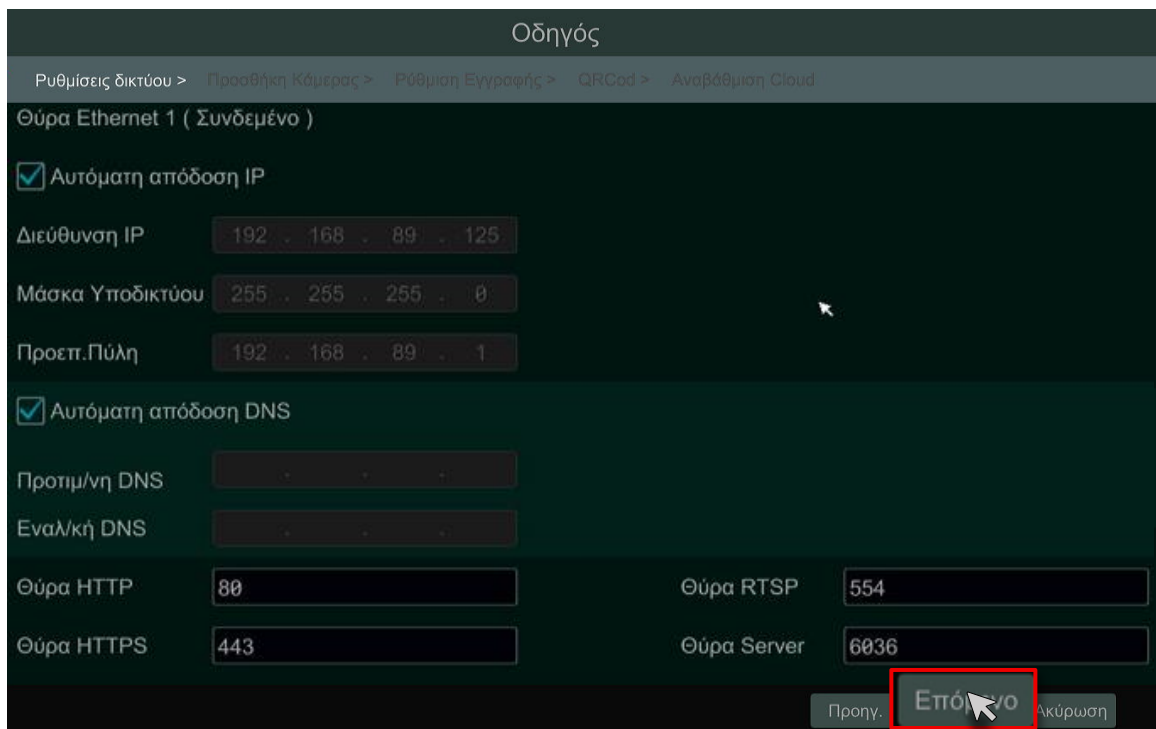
Οδηγός

Ρυθμίσεις δικτύου > Προσθήκη Κάμερας > Ρύθμιση Εγγραφής > QRCod > Αναβάθμιση Cloud

Θύρα Ethernet 1 ( Συνδεμένο )

Αυτόματη απόδοση IP

Διεύθυνση IP 192 . 168 . 89 . 125

Μάσκα Υποδικτύου 255 . 255 . 255 . 0

Προεπ.Πύλη 192 . 168 . 89 . 1

Αυτόματη απόδοση DNS

Προτιμ/νη DNS . . .

Εναλ/κή DNS . . .

Θύρα HTTP 80

Θύρα RTSP 554

Θύρα HTTPS 443

Θύρα Server 6036

Προηγ. Επό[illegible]νο Ακύρωση